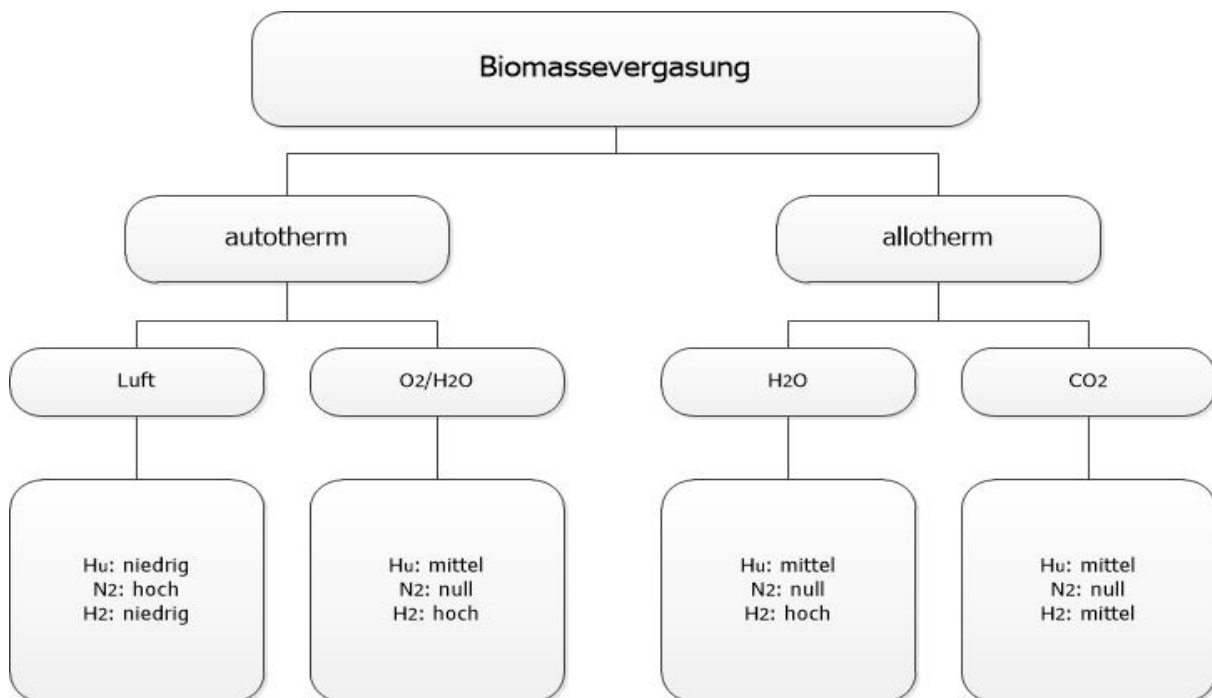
Biomassevergasung

autotherm

allotherm

Luft

$O_2/H_2O$

$H_2O$

$CO_2$

$H_u$: niedrig
$N_2$: hoch
$H_2$: niedrig

$H_u$: mittel
$N_2$: null
$H_2$: hoch

$H_u$: mittel
$N_2$: null
$H_2$: hoch

$H_u$: mittel
$N_2$: null
$H_2$: mittel